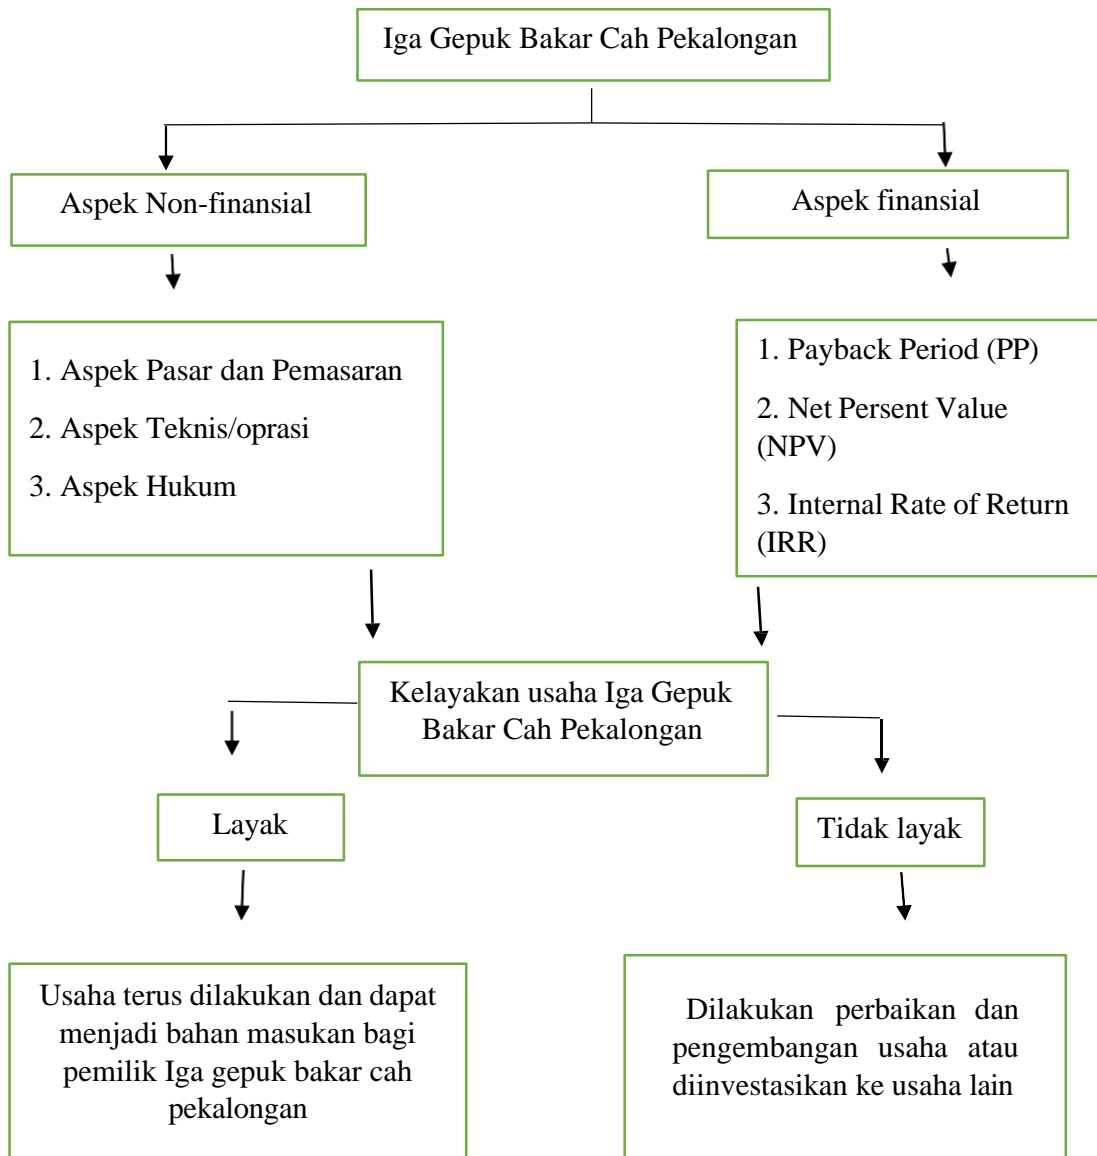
Iga Gepuk Bakar Cah Pekalongan

Aspek Non-finansial

Aspek finansial

1. Aspek Pasar dan Pemasaran
2. Aspek Teknis/oprasi
3. Aspek Hukum

1. Payback Period (PP)
2. Net Persent Value (NPV)
3. Internal Rate of Return (IRR)

Kelayakan usaha Iga Gepuk Bakar Cah Pekalongan

Layak

Tidak layak

Usaha terus dilakukan dan dapat menjadi bahan masukan bagi pemilik Iga gepuk bakar cah pekalongan

Dilakukan perbaikan dan pengembangan usaha atau diinvestasikan ke usaha lain